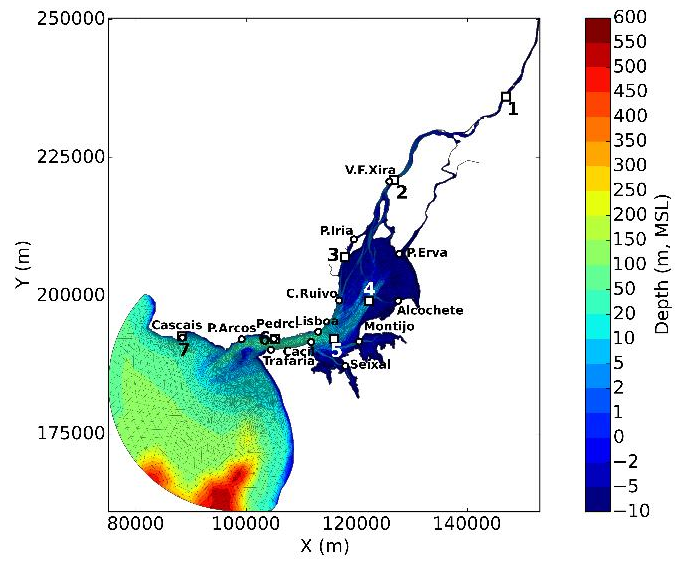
250000
225000
200000
175000
Y (m)
80000
100000
120000
140000
X (m)
1
2
V.F.Xira
P.Iria
3
P.Erva
4
C.Ruivo
Alcochete
Cascais
P.Arcos
Pedrc
6
Lisboa
Montijo
7
Caci
Trafaria
5
Seixal
600
550
500
450
400
350
300
250
200
150
100
50
20
10
5
2
1
0
$-2$
$-5$
$-10$
Depth (m, MSL)